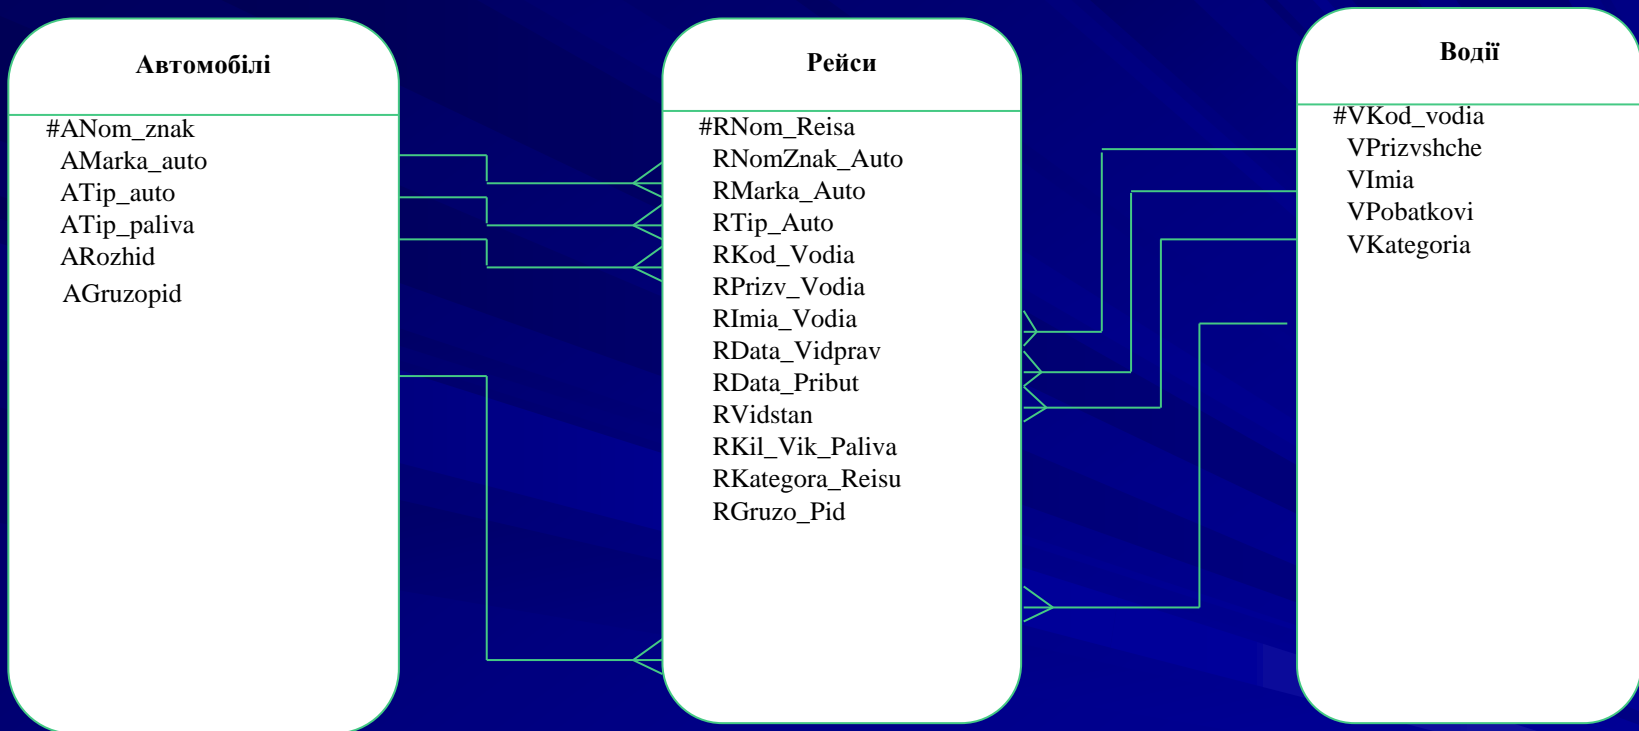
Автомобілі

#ANom_znak
AMarka_auto
ATip_auto
ATip_paliva
ARozhid
AGruzopid

Рейси

#RNom_Reisa
RNomZnak_Auto
RMarka_Auto
RTip_Auto
RKod_Vodia
RPrizv_Vodia
RImia_Vodia
RData_Vidprav
RData_Pribut
RVidstan
RKil_Vik_Paliva
RKategora_Reisu
RGruzo_Pid

Водії

#VKod_vodia
VPrizvshche
VImia
VPobatkovi
VKategoria